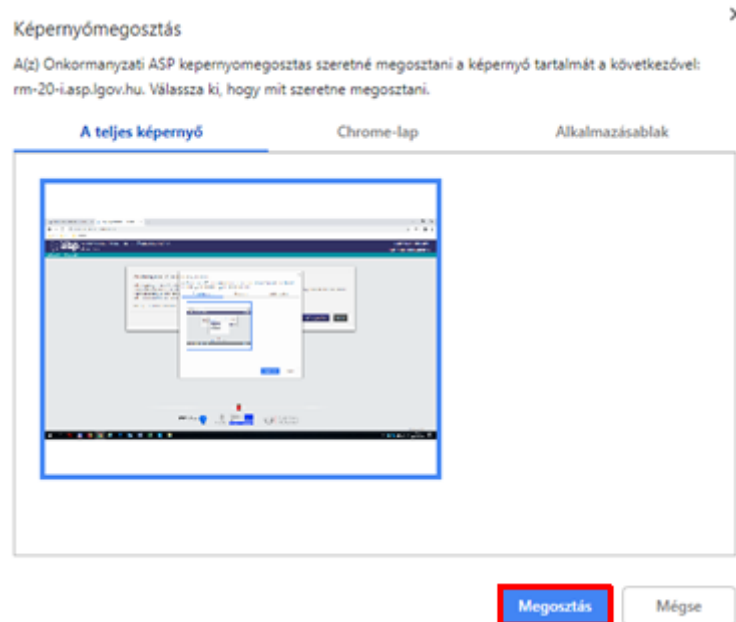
Képernyőmegosztás

A(z) Onkormanyzati ASP kepernyomegosztas szeretné megosztani a képernyő tartalmát a következővel: rm-20-i.asp.lgov.hu. Válassza ki, hogy mit szeretne megosztani.

A teljes képernyő

Chrome-lap

Alkalmazásablak

Megosztás

Mégse